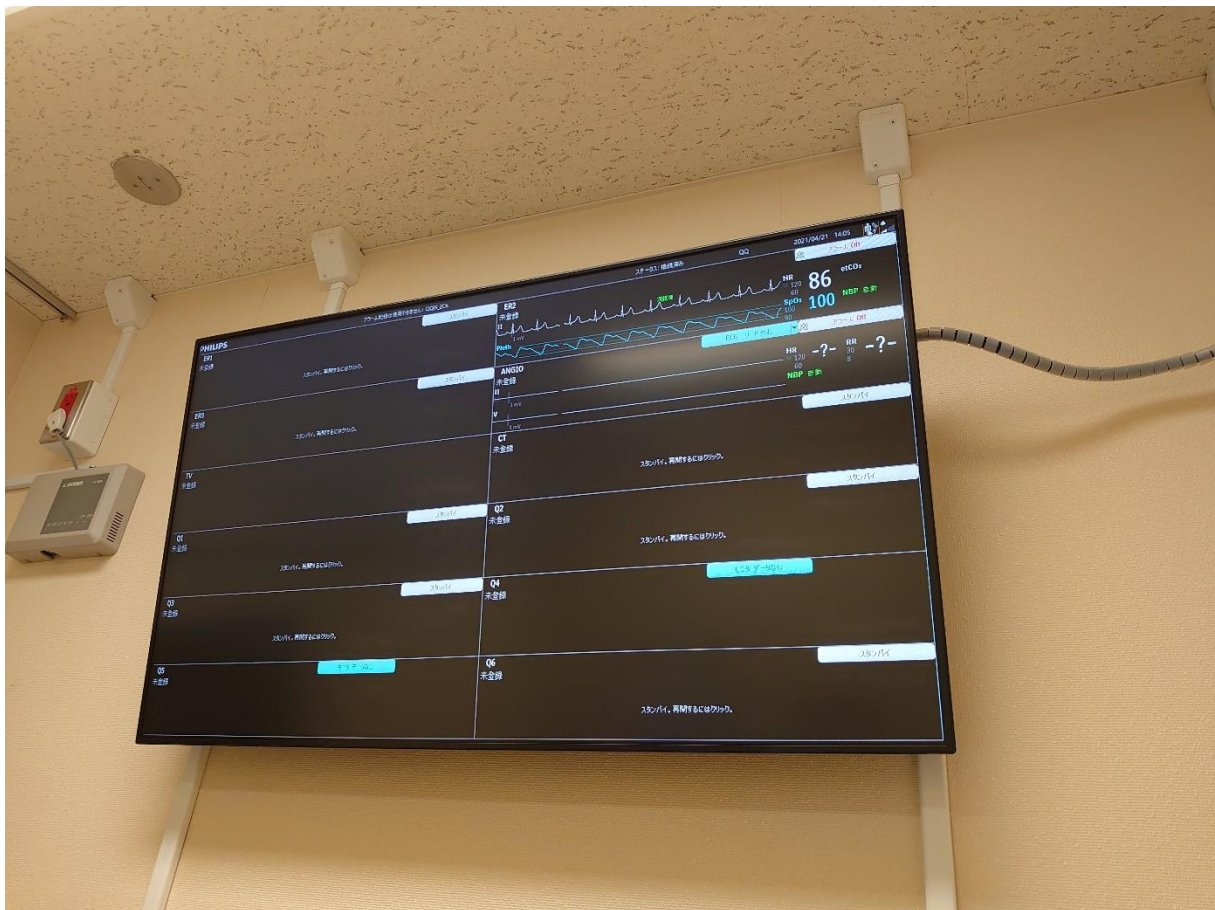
2021/04/21 14:05
QQ
アラーム Off
ステータス: 接続済み
アラーム記録に使用できません - QQR_ICN
スタンバイ
PHILIPS
ER1
未登録
スタンバイ。再開するにはクリック。
スタンバイ
ER2
未登録
II
1 mV
Pleth
HR
120
60
86
etCO₂
SpO₂
100
90
100
NBP 自動
アラーム Off
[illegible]
HR
120
60
-?-
RR
30
8
-?-
NBP 自動
ANGIO
未登録
II
1 mV
V
1 mV
スタンバイ
ER3
未登録
スタンバイ。再開するにはクリック。
CT
未登録
スタンバイ。再開するにはクリック。
スタンバイ
TV
未登録
スタンバイ
Q1
未登録
スタンバイ。再開するにはクリック。
Q2
未登録
スタンバイ。再開するにはクリック。
モニタ データなし
スタンバイ
Q3
未登録
スタンバイ。再開するにはクリック。
Q4
未登録
スタンバイ
Q5
未登録
モニタ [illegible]
Q6
未登録
スタンバイ。再開するにはクリック。